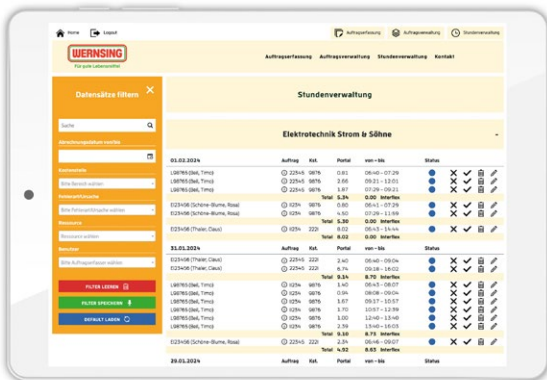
Home Logout

Auftragserfassung Auftragsverwaltung Stundenverwaltung

WERNSING
Für gute Lebensmittel

Auftragserfassung Auftragsverwaltung Stundenverwaltung Kontakt

Datensätze filtern

Suche

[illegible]

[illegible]

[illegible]

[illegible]

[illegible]

FILTER LEEREN

FILTER SPEICHERN

DEFAULT LADEN

Stundenverwaltung

Elektrotechnik Strom & Söhne

| 01.02.2024 | Auftrag | Kst. | Portal | von – bis | Status |
|---|---|---|---|---|---|
| L98765 (Bell, Timo) | 22345 | 9876 | 0.81 | 06:48 – 07:29 | |
| L98765 (Bell, Timo) | 22345 | 9876 | 2.66 | 09:21 – 12:01 | |
| L98765 (Bell, Timo) | 22345 | 9876 | 1.87 | 07:29 – 09:21 | |
| | | Total | 5.34 | 0.00 Interflex | |
| D23456 (Schöne-Blume, Rosa) | 22345 | 9876 | 0.80 | 06:41 – 07:29 | |
| D23456 (Schöne-Blume, Rosa) | 22345 | 9876 | 4.50 | 07:29 – 11:59 | |
| | | Total | 5.30 | 0.00 Interflex | |
| D23456 (Thaler, Claus) | 22345 | 2221 | 8.02 | 06:43 – 14:44 | |
| | | Total | 8.02 | 8.00 Interflex | |
| 31.01.2024 | Auftrag | Kst. | Portal | von – bis | Status |
| D23456 (Thaler, Claus) | 22345 | 2221 | 2.40 | 06:40 – 09:04 | |
| D23456 (Thaler, Claus) | 22345 | 2221 | 6.74 | 09:18 – 16:02 | |
| | | Total | 9.14 | 8.73 Interflex | |
| L98765 (Bell, Timo) | 22345 | 9876 | 1.40 | 06:43 – 08:07 | |
| L98765 (Bell, Timo) | 22345 | 9876 | 0.94 | 08:08 – 09:04 | |
| L98765 (Bell, Timo) | 22345 | 9876 | 1.57 | 09:17 – 10:57 | |
| L98765 (Bell, Timo) | 22345 | 9876 | 1.70 | 10:57 – 12:39 | |
| L98765 (Bell, Timo) | 22345 | 9876 | 1.00 | 12:40 – 13:40 | |
| L98765 (Bell, Timo) | 22345 | 9876 | 2.39 | 13:40 – 16:03 | |
| | | Total | 9.16 | 8.73 Interflex | |
| D23456 (Schöne-Blume, Rosa) | 22345 | 2221 | 2.34 | 06:44 – 09:04 | |
| | | Total | 4.32 | 8.63 Interflex | |
| 29.01.2024 | Auftrag | Kst. | Portal | von – bis | Status |